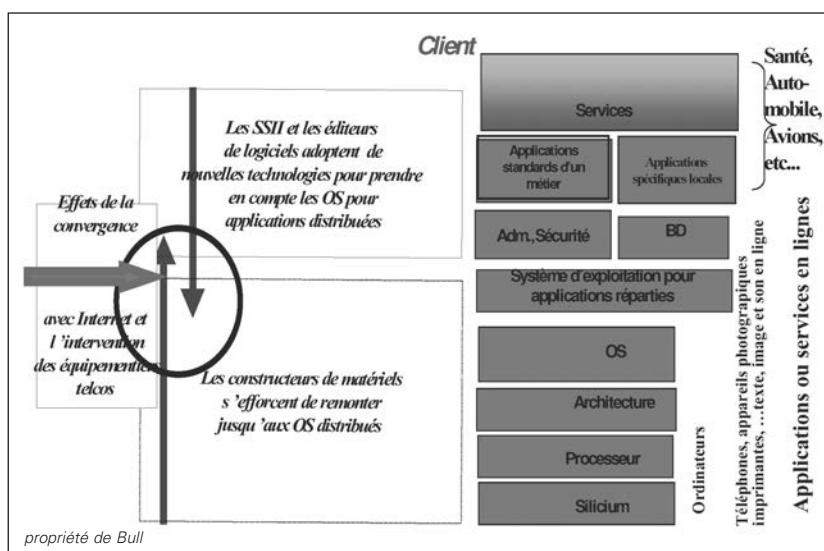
Client

Services

Santé, Automobile, Avions, etc...

Applications standards d'un métier

Applications spécifiques locales

Adm., Sécurité

BD

Système d'exploitation pour applications réparties

OS

Architecture

Processeur

Silicium

Les SSII et les éditeurs de logiciels adoptent de nouvelles technologies pour prendre en compte les OS pour applications distribuées

Effets de la convergence

avec Internet et l 'intervention des équipementiers telcos

Les constructeurs de matériels s 'efforcent de remonter jusqu 'aux OS distribués

Ordinateurs

Téléphones, appareils photograpiques imprimantes, ...texte, image et son en ligne

Applications ou services en lignes

propriété de Bull